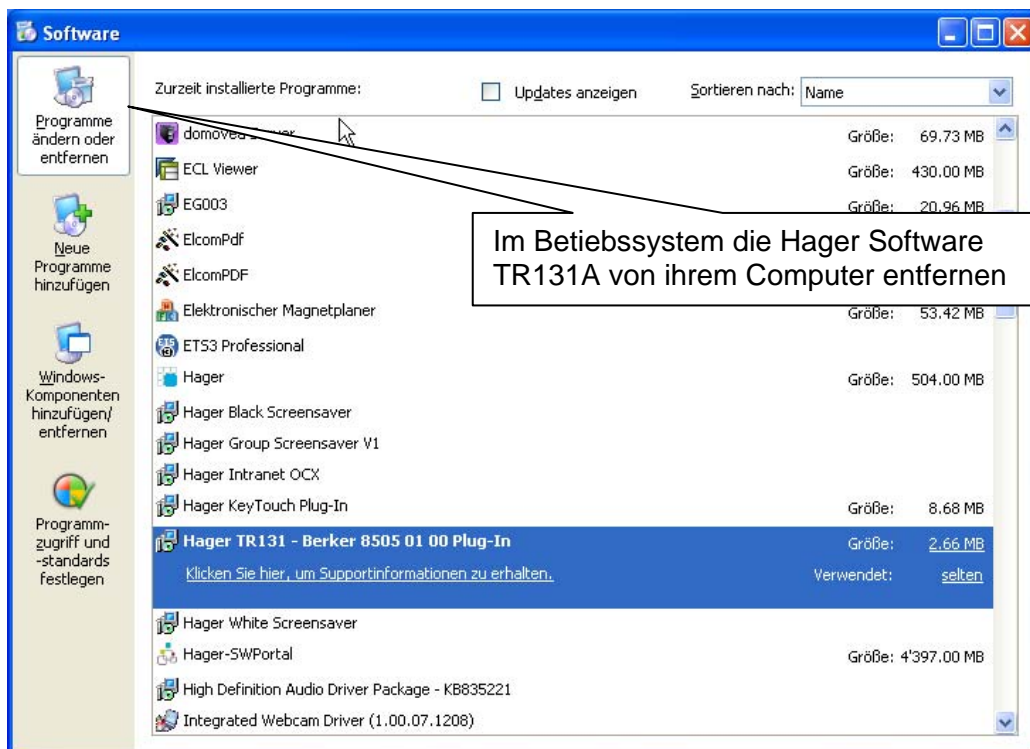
Software

Programme ändern oder entfernen

Neue Programme hinzufügen

Windows-Komponenten hinzufügen/ entfernen

Programmzugriff und -standards festlegen

Zurzeit installierte Programme:

Updates anzeigen

Sortieren nach: Name

domoved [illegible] Größe: 69.73 MB
ECL Viewer Größe: 430.00 MB
EG003 Größe: 20.96 MB
ElcomPdf
ElcomPDF
Elektronischer Magnetplaner Größe: 53.42 MB
ETS3 Professional
Hager Größe: 504.00 MB
Hager Black Screensaver
Hager Group Screensaver V1
Hager Intranet OCX
Hager KeyTouch Plug-In Größe: 8.68 MB
Hager TR131 - Berker 8505 01 00 Plug-In Größe: 2.66 MB
Klicken Sie hier, um Supportinformationen zu erhalten. Verwendet: selten
Hager White Screensaver
Hager-SWPortal Größe: 4'397.00 MB
High Definition Audio Driver Package - KB835221
Integrated Webcam Driver (1.00.07.1208)

Im Betiebssystem die Hager Software TR131A von ihrem Computer entfernen